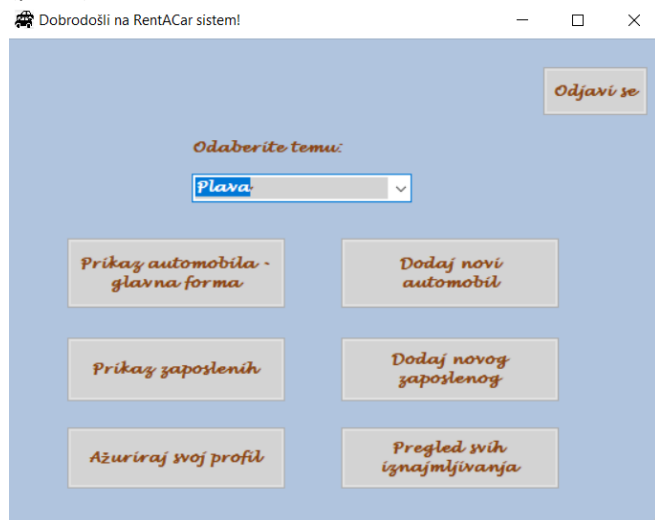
Dobrodošli na RentACar sistem!

Odjavi se

Odaberite temu:

Plava

Prikaz automobila - glavna forma

Dodaj novi automobil

Prikaz zaposlenih

Dodaj novog zaposlenog

Ažuriraj svoj profil

Pregled svih iznajmljivanja